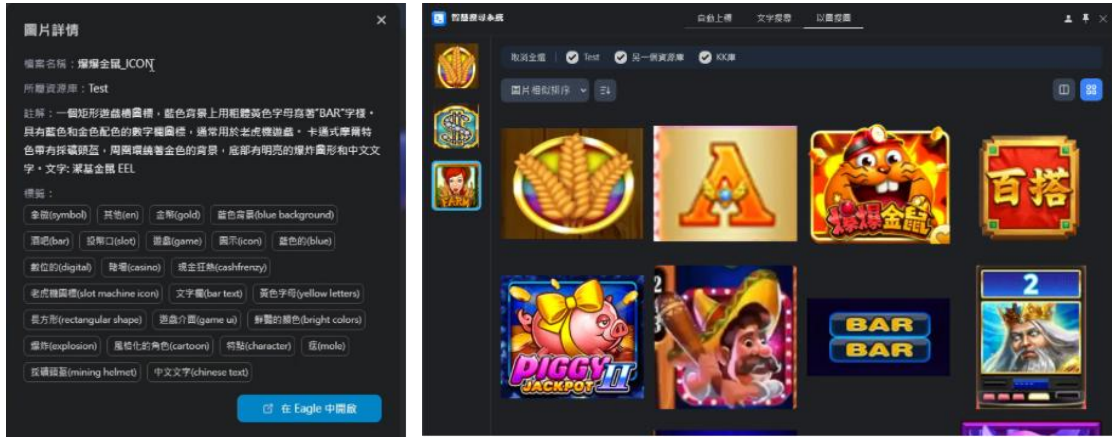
圖片詳情

檔案名稱：爆爆金鼠_ICON

所屬資源庫：Test

註解：一個矩形遊戲標圖標，藍色背景上用粗體黃色字母寫著"BAR"字樣，具有藍色和金色配色的數字圖標，通常用於老虎機遊戲。卡通式摩爾特色帶有採礦頭盔，周圍環繞著金色的背景，底部有明亮的爆炸圖形和中文文字，文字: 潔基金鼠 EEL

標籤：

| 象徵(symbol) | 其他(en) | 金幣(gold) | 藍色背景(blue background) |
|---|---|---|---|
| 酒吧(bar) | 投幣口(slot) | 遊戲(game) | 圖示(icon) | 藍色的(blue) |
| 數位的(digital) | 賭場(casino) | 現金狂熱(cashfrenzy) |
| 老虎機圖標(slot machine icon) | 文字欄(bar text) | 黃色字母(yellow letters) |
| 長方形(rectangular shape) | 遊戲介面(game ui) | 鮮豔的顏色(bright colors) |
| 爆炸(explosion) | 風格化的角色(cartoon) | 符號(character) | 痣(mole) |
| 採礦頭盔(mining helmet) | 中文文字(chinese text) |

在 Eagle 中開啟

智慧搜尋系統

自動上標 文字搜索 以圖搜圖

取消全選 Test 另一個資源庫 KK庫

圖片相似排序

FARM

A

爆爆金鼠

百搭

PIGGY JACKPOT II

2

BAR BAR

2